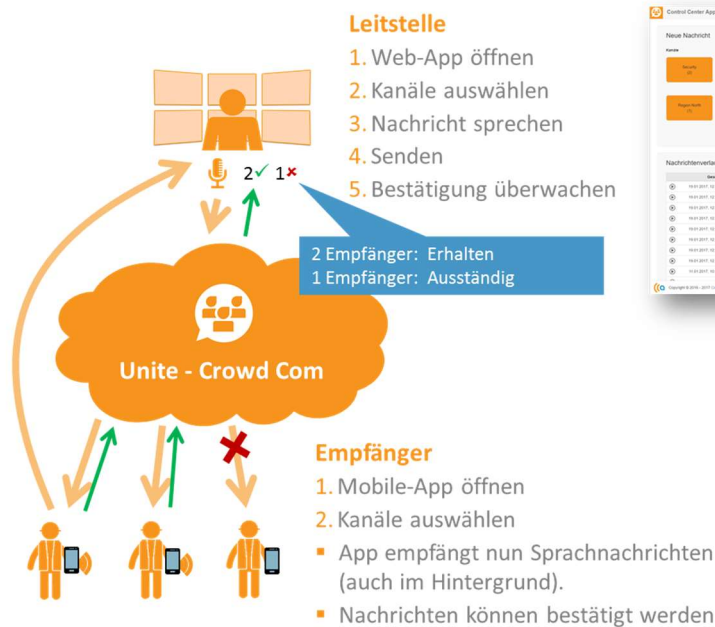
Leitstelle
1. Web-App öffnen
2. Kanäle auswählen
3. Nachricht sprechen
4. Senden
5. Bestätigung überwachen

2 ✓ 1 ✗

2 Empfänger: Erhalten
1 Empfänger: Ausständig

Control Center App
Neue Nachricht
Kanäle
Security
Region North
Nachrichtenverlauf
Copyright © 2016 - 2017

Unite - Crowd Com

Empfänger
1. Mobile-App öffnen
2. Kanäle auswählen
▪ App empfängt nun Sprachnachrichten (auch im Hintergrund).
▪ Nachrichten können bestätigt werden